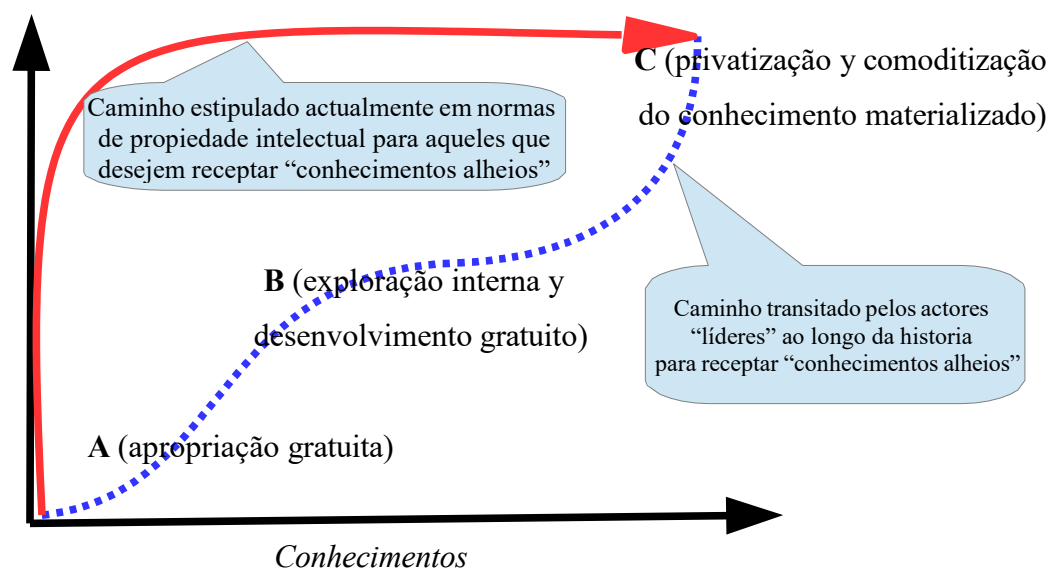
Caminho estipulado actualmente em normas de propiedade intelectual para aqueles que desejem receptar “conhecimentos alheios”

C (privatização y comoditização do conhecimento materializado)

B (exploração interna y desenvolvimento gratuito)

Caminho transitado pelos actores “líderes” ao longo da historia para receptar “conhecimentos alheios”

A (apropriação gratuita)

Conhecimentos